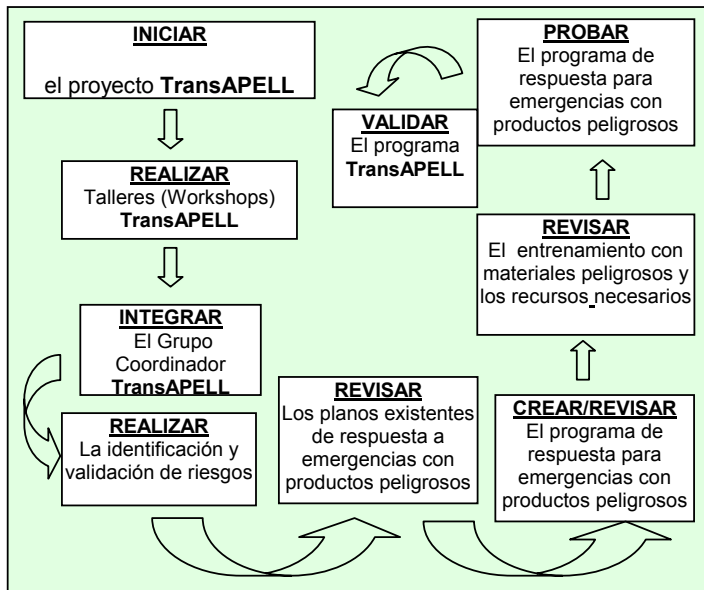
INICIAR

el proyecto TransAPELL

REALIZAR
Talleres (Workshops)
TransAPELL

INTEGRAR
El Grupo Coordinador
TransAPELL

REALIZAR
La identificación y validación de riesgos

REVISAR
Los planos existentes de respuesta a emergencias con productos peligrosos

CREAR/REVISAR
El programa de respuesta para emergencias con productos peligrosos

REVISAR
El entrenamiento con materiales peligrosos y los recursos necesarios

PROBAR
El programa de respuesta para emergencias con productos peligrosos

VALIDAR
El programa
TransAPELL